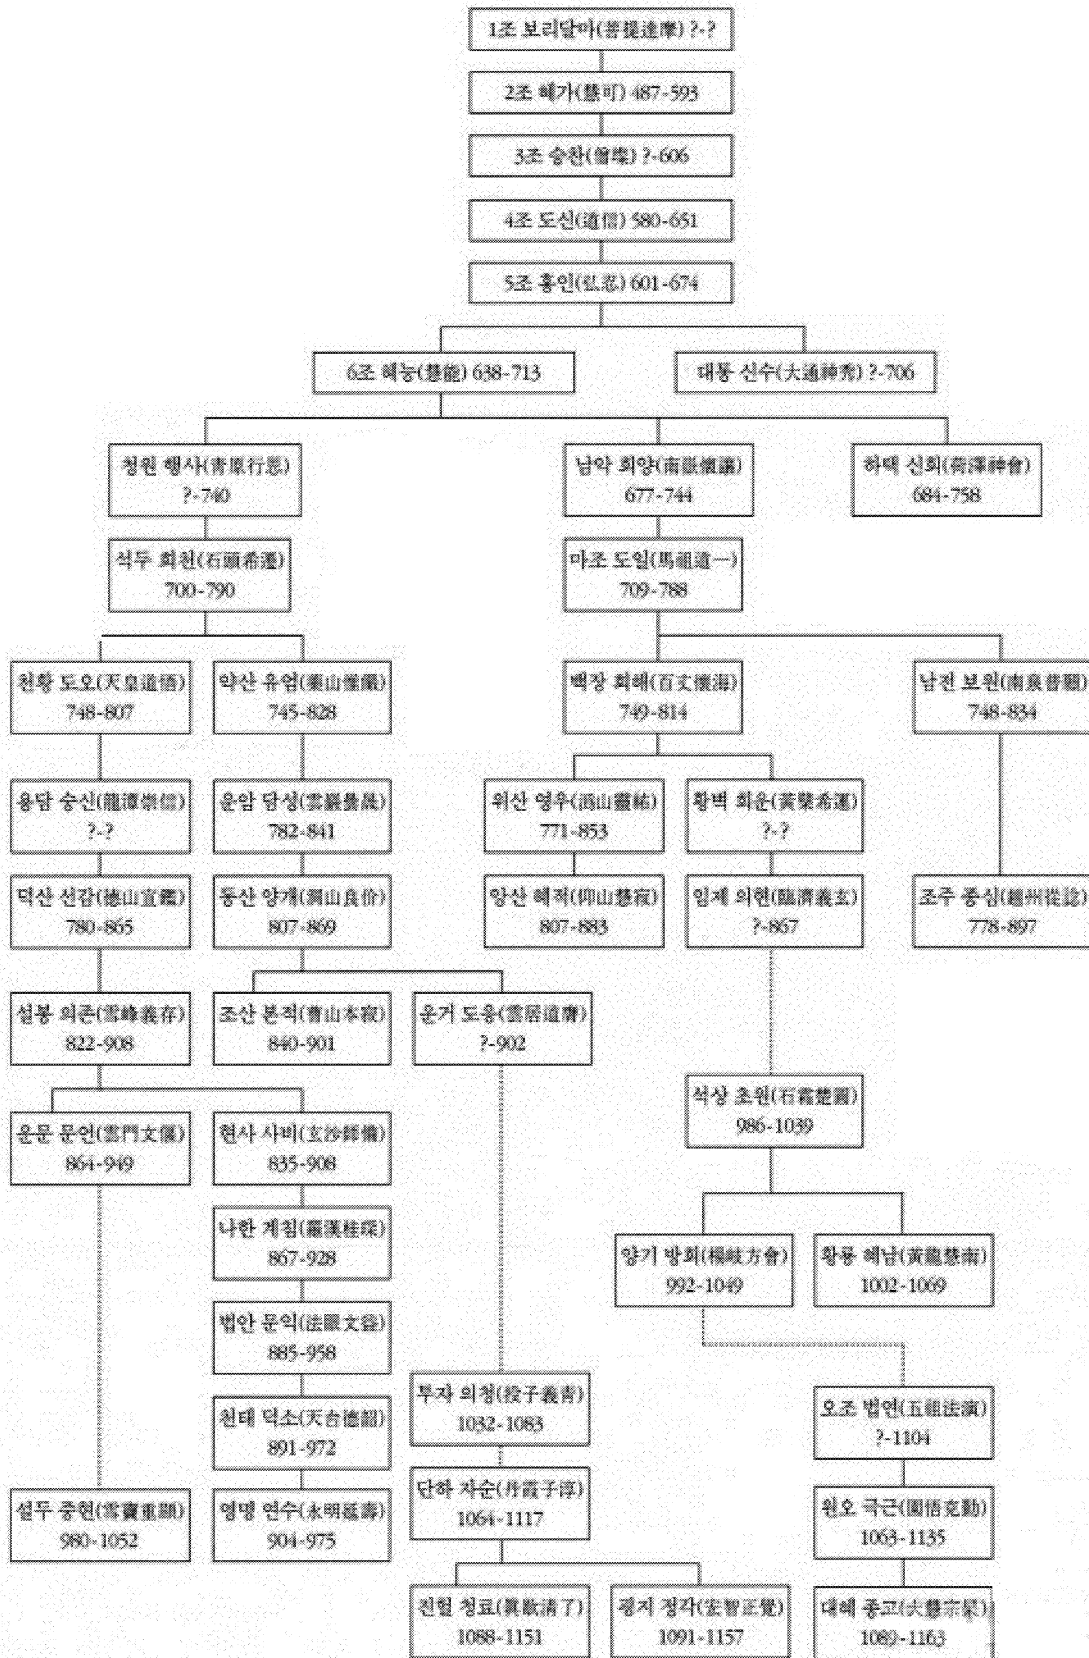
1조 보리달마(菩提達摩) ?-?

2조 혜가(慧可) 487-593

3조 승찬(僧璨) ?-606

4조 도신(道信) 580-651

5조 홍인(弘忍) 601-674

6조 혜능(慧能) 638-713

대통 신수(大通神秀) ?-706

청원 행사(靑原行思) ?-740

남악 회양(南嶽懷讓) 677-744

하택 신회(荷澤神會) 684-758

석두 희천(石頭希遷) 700-790

마조 도일(馬祖道一) 709-788

천황 도오(天皇道悟) 748-807

약산 유엄(藥山惟儼) 745-828

백장 회해(百丈懷海) 749-814

남전 보원(南泉普願) 748-834

용담 숭신(龍潭崇信) ?-?

운암 담성(雲巖曇晟) 782-841

위산 영우(潙山靈祐) 771-853

황벽 희운(黃檗希運) ?-?

덕산 선감(德山宣鑑) 780-865

동산 양개(洞山良价) 807-869

앙산 혜적(仰山慧寂) 807-883

임제 의현(臨濟義玄) ?-867

조주 종심(趙州從諗) 778-897

설봉 의존(雪峰義存) 822-908

조산 본적(曹山本寂) 840-901

운거 도응(雲居道膺) ?-902

석상 초원(石霜楚圓) 986-1039

운문 문언(雲門文偃) 864-949

현사 사비(玄沙師備) 835-908

나한 계침(羅漢桂琛) 867-928

양기 방회(楊岐方會) 992-1049

황룡 혜남(黃龍慧南) 1002-1069

법안 문익(法眼文益) 885-958

투자 의청(投子義靑) 1032-1083

오조 법연(五祖法演) ?-1104

천태 덕소(天台德韶) 891-972

단하 자순(丹霞子淳) 1064-1117

원오 극근(圜悟克勤) 1063-1135

설두 중현(雪竇重顯) 980-1052

영명 연수(永明延壽) 904-975

진헐 청료(眞歇淸了) 1088-1151

굉지 정각(宏智正覺) 1091-1157

대혜 종고(大慧宗杲) 1089-1163